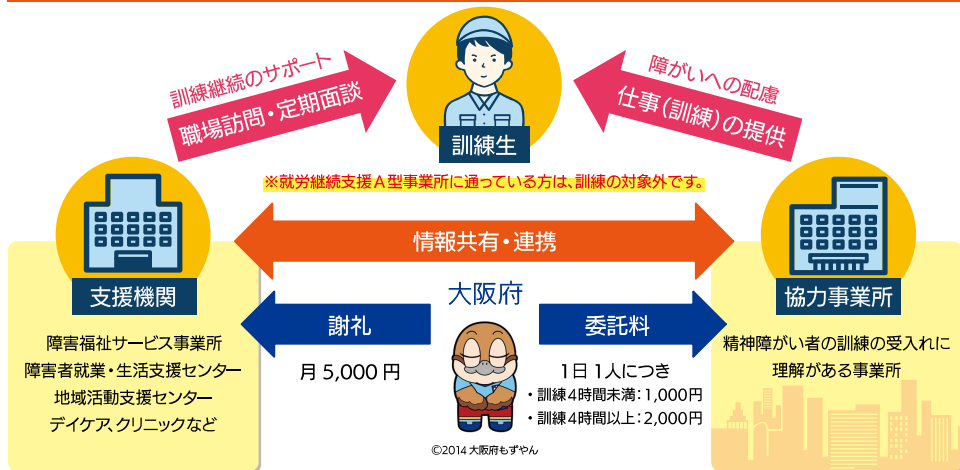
訓練継続のサポート
職場訪問・定期面談

障がいへの配慮
仕事（訓練）の提供

訓練生

※就労継続支援Ａ型事業所に通っている方は、訓練の対象外です。

情報共有・連携

支援機関

障害福祉サービス事業所
障害者就業・生活支援センター
地域活動支援センター
デイケア、クリニックなど

大阪府

謝礼

月 5,000 円

委託料

1日 1人につき
・訓練4時間未満：1,000円
・訓練4時間以上：2,000円

協力事業所

精神障がい者の訓練の受入れに理解がある事業所

©2014 大阪府もずやん